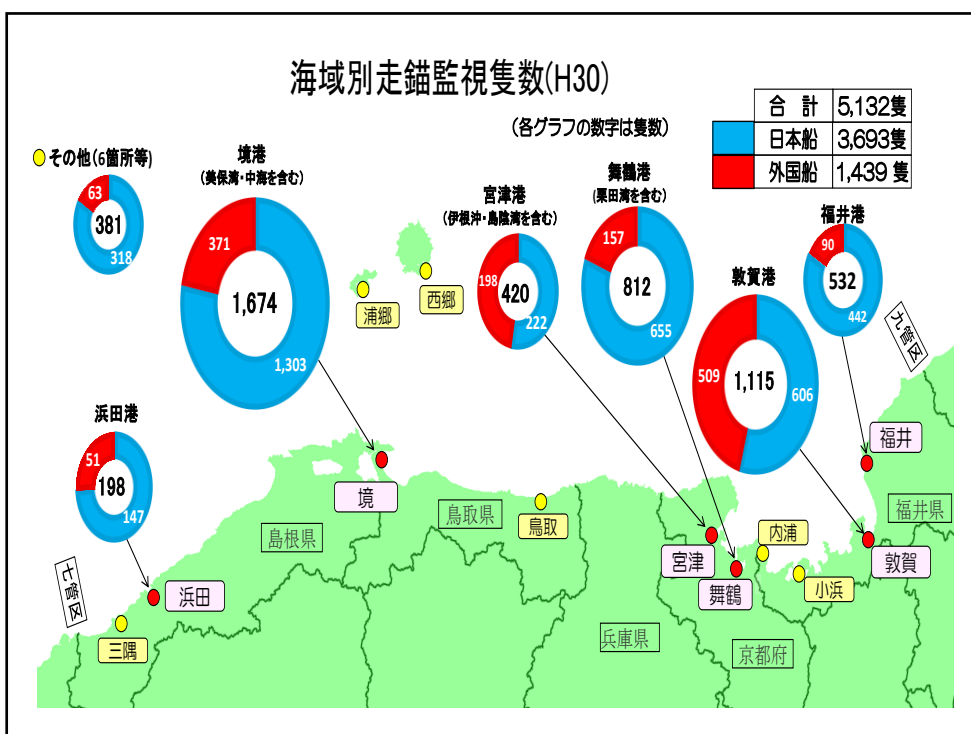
海域別走錨監視隻数(H30)

(各グラフの数字は隻数)

| 合計 | 5,132隻 |
|---|---|
| 日本船 | 3,693隻 |
| 外国船 | 1,439 隻 |

その他(6箇所等)
63
381
318

境港
(美保湾・中海を含む)
371
1,674
1,303

宮津港
(伊根沖・島陰湾を含む)
198
420
222

舞鶴港
(栗田湾を含む)
157
812
655

敦賀港
509
1,115
606

福井港
90
532
442

浜田港
51
198
147

浦郷
西郷
九管区
福井
福井県
境
鳥取県
鳥取
島根県
内浦
宮津
敦賀
舞鶴
小浜
七管区
浜田
三隅
兵庫県
京都府